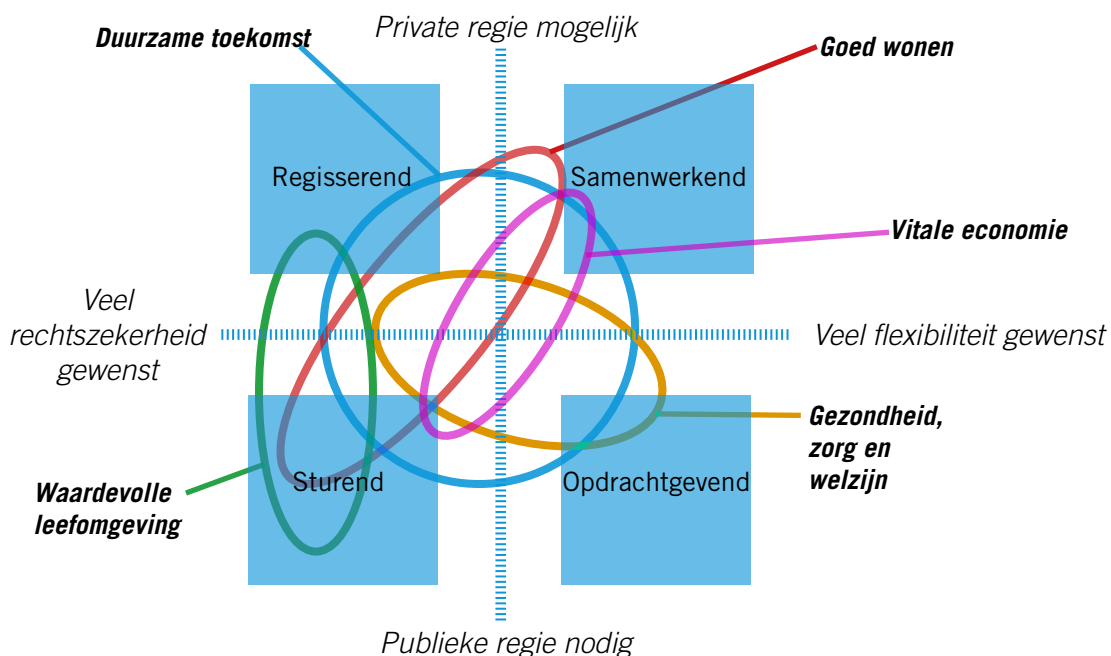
Duurzame toekomst

Private regie mogelijk

Goed wonen

Regisserend

Samenwerkend

Vitale economie

Veel rechtszekerheid gewenst

Veel flexibiliteit gewenst

Gezondheid, zorg en welzijn

Sturend

Opdrachtgevend

Waardevolle leefomgeving

Publieke regie nodig